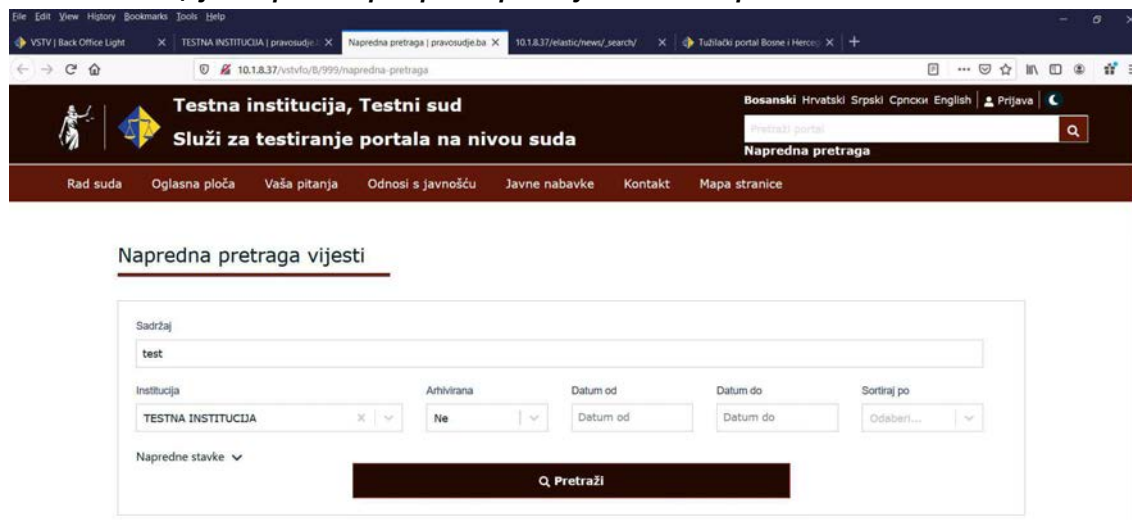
File Edit View History Bookmarks Tools Help

VSTV | Back Office Light × TESTNA INSTITUCIJA | pravosudje.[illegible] × Napredna pretraga | pravosudje.ba × 10.1.8.37/elastic/news/_search/ × Tužilački portal Bosne i Herceg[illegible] × +

10.1.8.37/vstvfo/B/999/napredna-pretraga

Testna institucija, Testni sud
Služi za testiranje portala na nivou suda

Bosanski Hrvatski Srpski Српски English Prijava

Pretraži portal

Napredna pretraga

Rad suda Oglasna ploča Vaša pitanja Odnosi s javnošću Javne nabavke Kontakt Mapa stranice

Napredna pretraga vijesti

Sadržaj
test

Institucija
TESTNA INSTITUCIJA

Arhivirana
Ne

Datum od
Datum od

Datum do
Datum do

Sortiraj po
Odaberi...

Napredne stavke

Pretraži